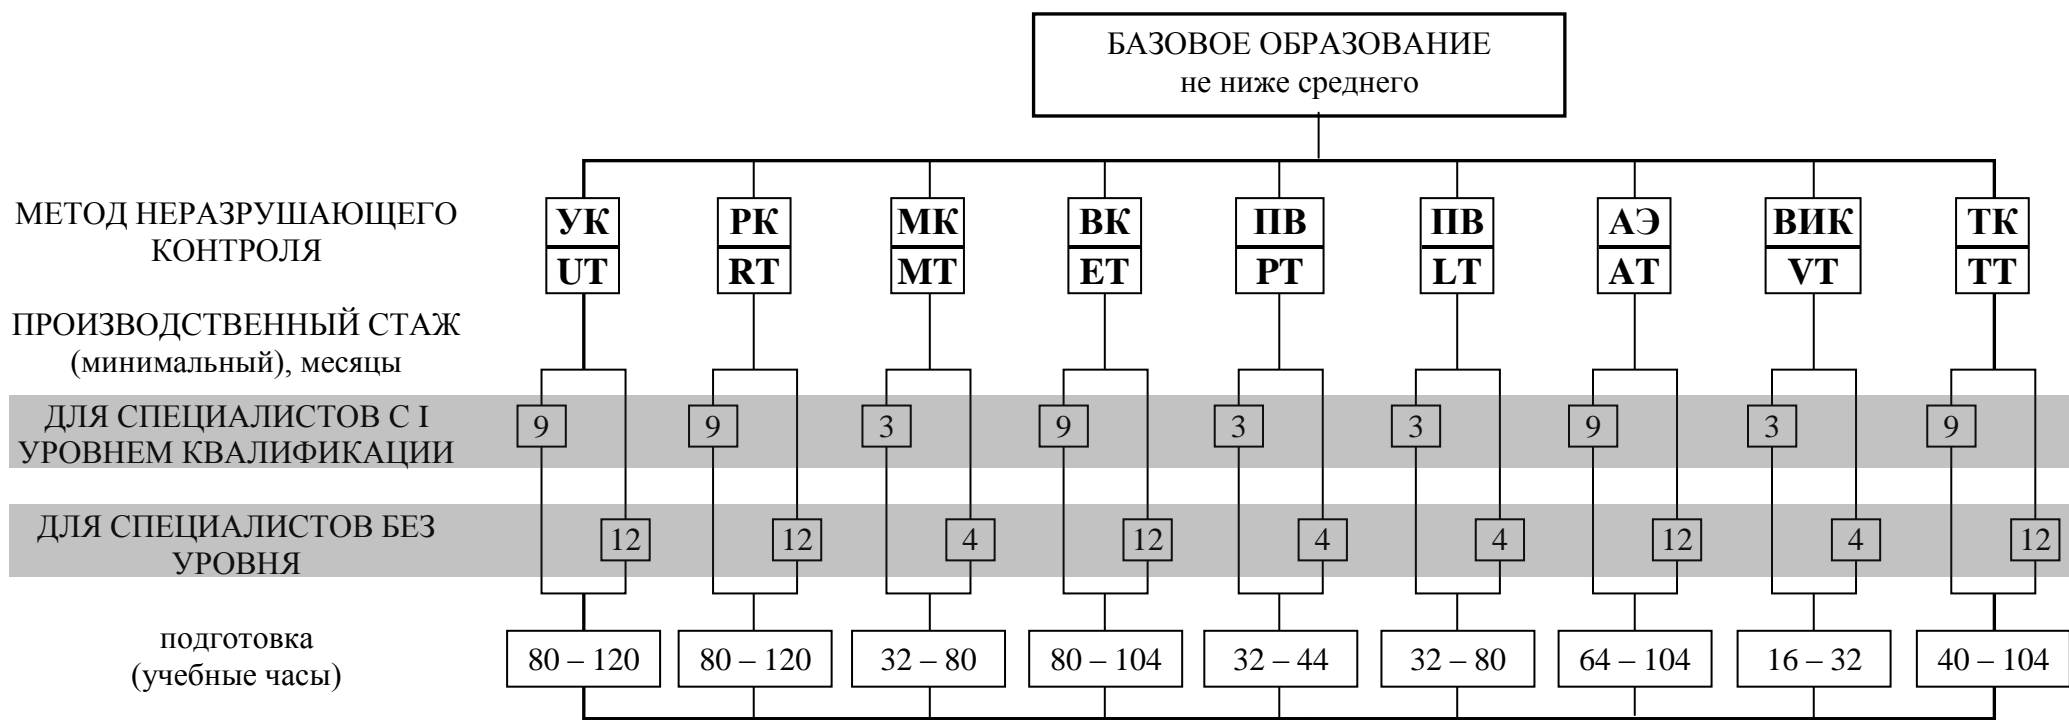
БАЗОВОЕ ОБРАЗОВАНИЕ
не ниже среднего

МЕТОД НЕРАЗРУШАЮЩЕГО КОНТРОЛЯ

УК UT
РК RT
МК MT
ВК ET
ПВ PT
ПВ LT
АЭ AT
ВИК VT
ТК TT

ПРОИЗВОДСТВЕННЫЙ СТАЖ (минимальный), месяцы

ДЛЯ СПЕЦИАЛИСТОВ С I УРОВНЕМ КВАЛИФИКАЦИИ
9 9 3 9 3 3 9 3 9

ДЛЯ СПЕЦИАЛИСТОВ БЕЗ УРОВНЯ
12 12 4 12 4 4 12 4 12

подготовка (учебные часы)
80 – 120
80 – 120
32 – 80
80 – 104
32 – 44
32 – 80
64 – 104
16 – 32
40 – 104